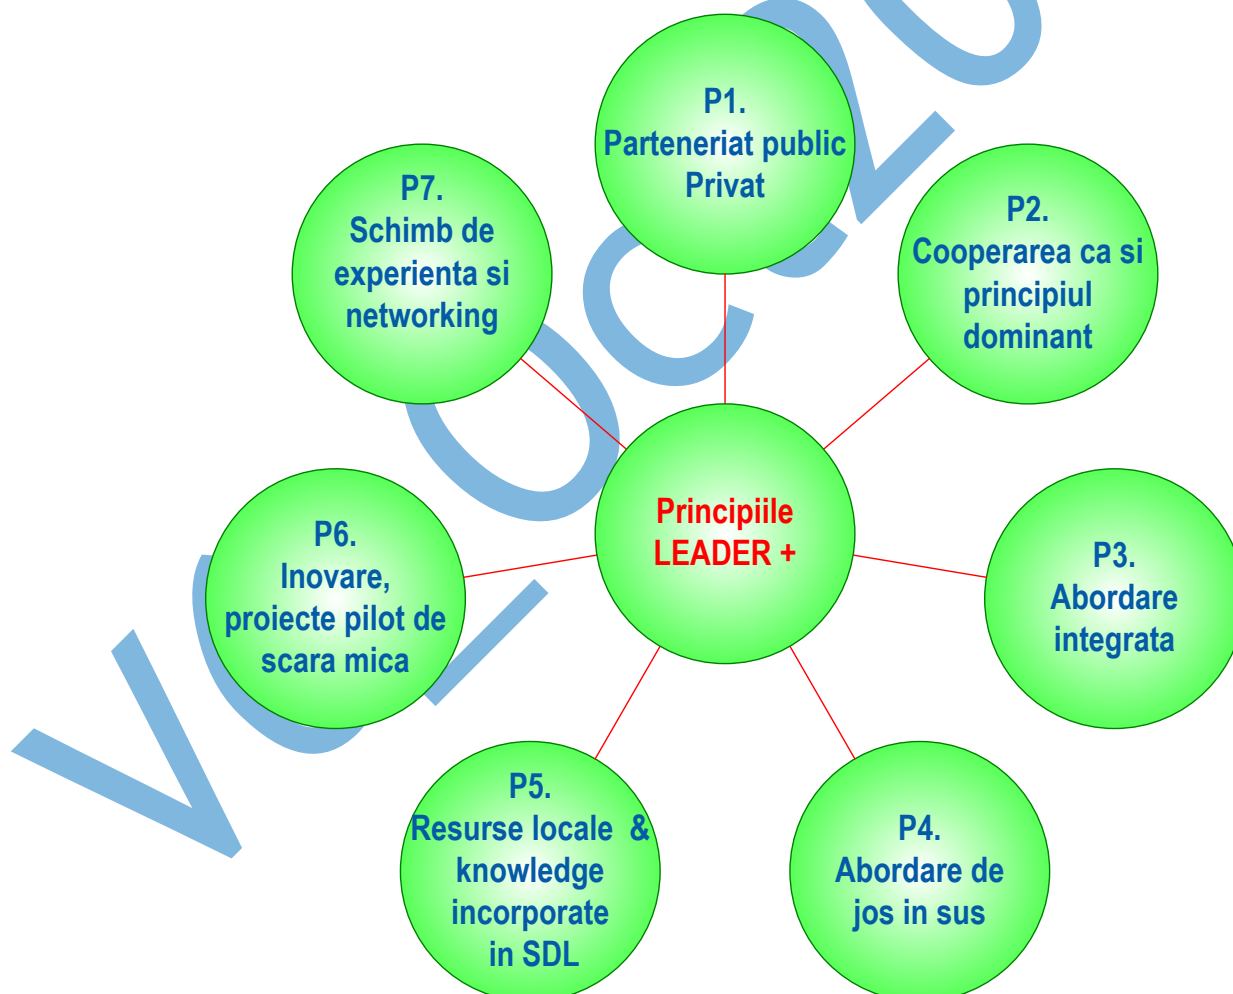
P1.
Parteneriat public Privat

P7.
Schimb de experienta si networking

P2.
Cooperarea ca si principiul dominant

Principiile LEADER +

P6.
Inovare, proiecte pilot de scara mica

P3.
Abordare integrata

P5.
Resurse locale & knowledge incorporate in SDL

P4.
Abordare de jos in sus

VOCC20